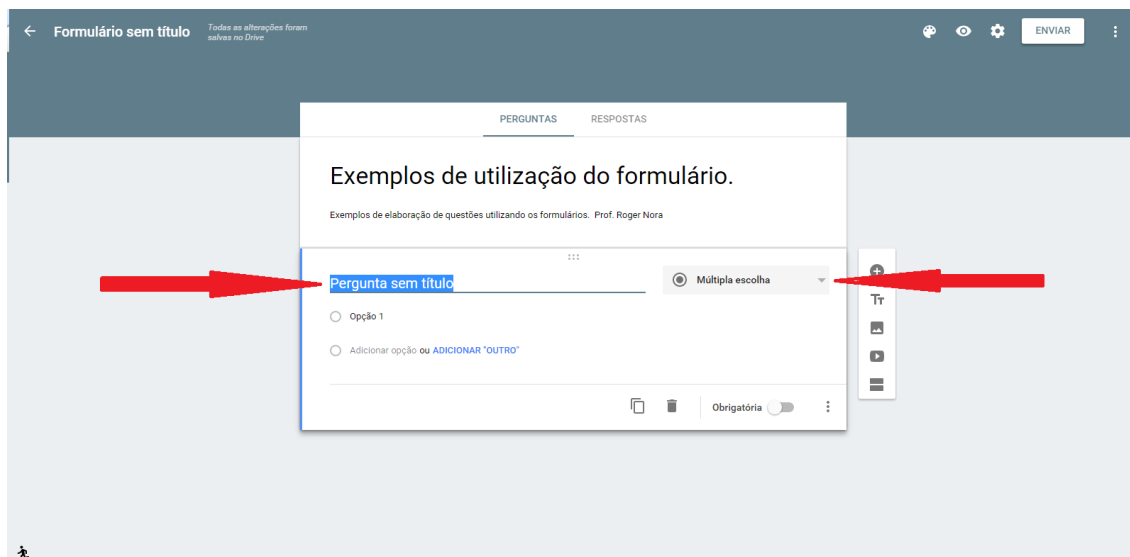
Formulário sem título Todas as alterações foram salvas no Drive

ENVIAR

PERGUNTAS RESPOSTAS

Exemplos de utilização do formulário.

Exemplos de elaboração de questões utilizando os formulários. Prof. Roger Nora

Pergunta sem título

Múltipla escolha

Opção 1

Adicionar opção ou ADICIONAR "OUTRO"

Obrigatória